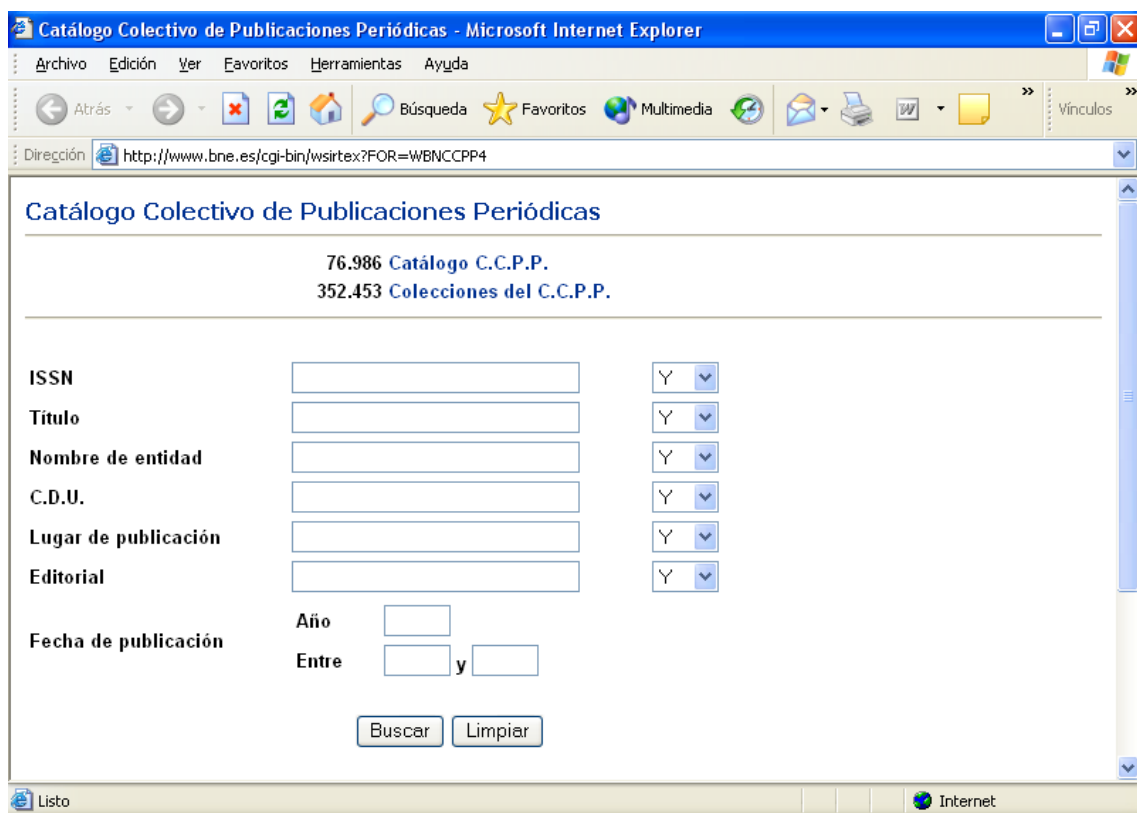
Catálogo Colectivo de Publicaciones Periódicas - Microsoft Internet Explorer

Archivo Edición Ver Favoritos Herramientas Ayuda

Atrás Búsqueda Favoritos Multimedia Vínculos

Dirección http://www.bne.es/cgi-bin/wsirtex?FOR=WBNCCPP4

Catálogo Colectivo de Publicaciones Periódicas

76.986 Catálogo C.C.P.P.
352.453 Colecciones del C.C.P.P.

| | | |
|---|---|---|
| ISSN | | Y |
| Título | | Y |
| Nombre de entidad | | Y |
| C.D.U. | | Y |
| Lugar de publicación | | Y |
| Editorial | | Y |

Fecha de publicación Año
Entre y

Buscar Limpiar

Listo Internet